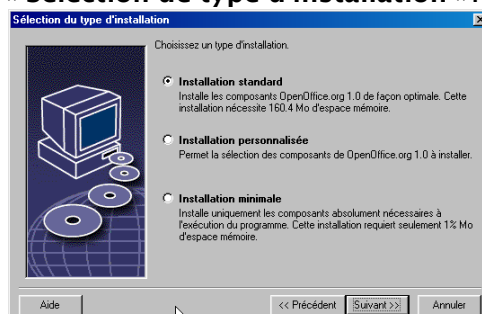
« Sélection du type d'installation »

Sélection du type d'installation

Choisissez un type d'installation.

Installation standard
Installe les composants OpenOffice.org 1.0 de façon optimale. Cette installation nécessite 160.4 Mo d'espace mémoire.

Installation personnalisée
Permet la sélection des composants de OpenOffice.org 1.0 à installer.

Installation minimale
Installe uniquement les composants absolument nécessaires à l'exécution du programme. Cette installation requiert seulement 1% Mo d'espace mémoire.

Aide

<< Précédent

Suivant >>

Annuler